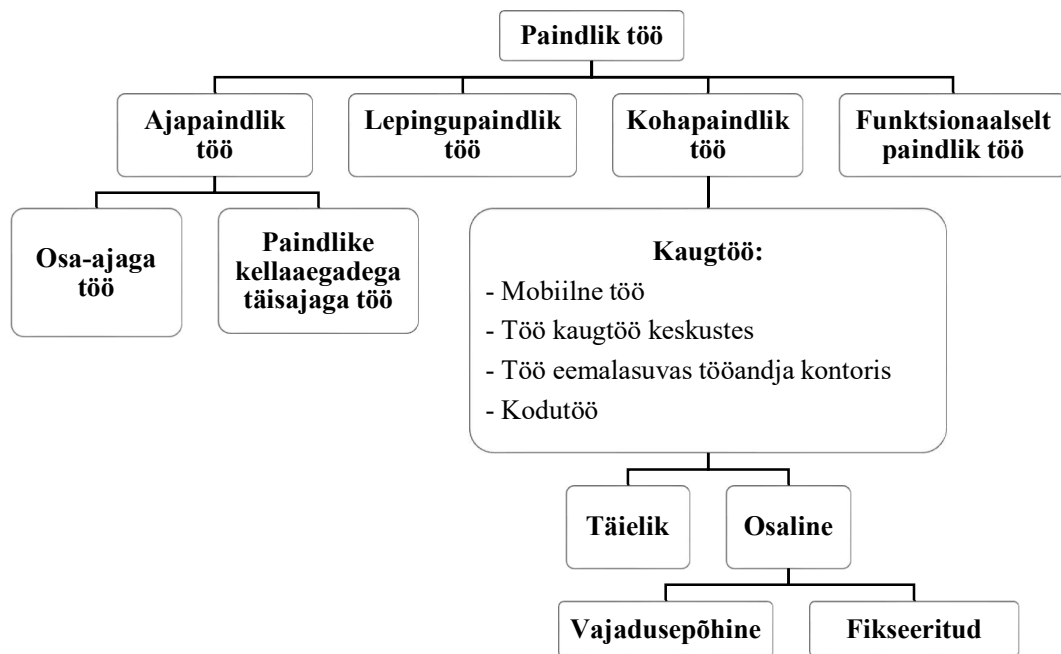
Paindlik töö

Ajapaindlik töö

Lepingupaindlik töö

Kohapaindlik töö

Funktsionaalselt paindlik töö

Osa-ajaga töö

Paindlike kellaaegadega täisajaga töö

Kaugtöö:
- Mobiilne töö
- Töö kaugtöö keskustes
- Töö eemalasuvas tööandja kontoris
- Kodutöö

Täielik

Osaline

Vajadusepõhine

Fikseeritud